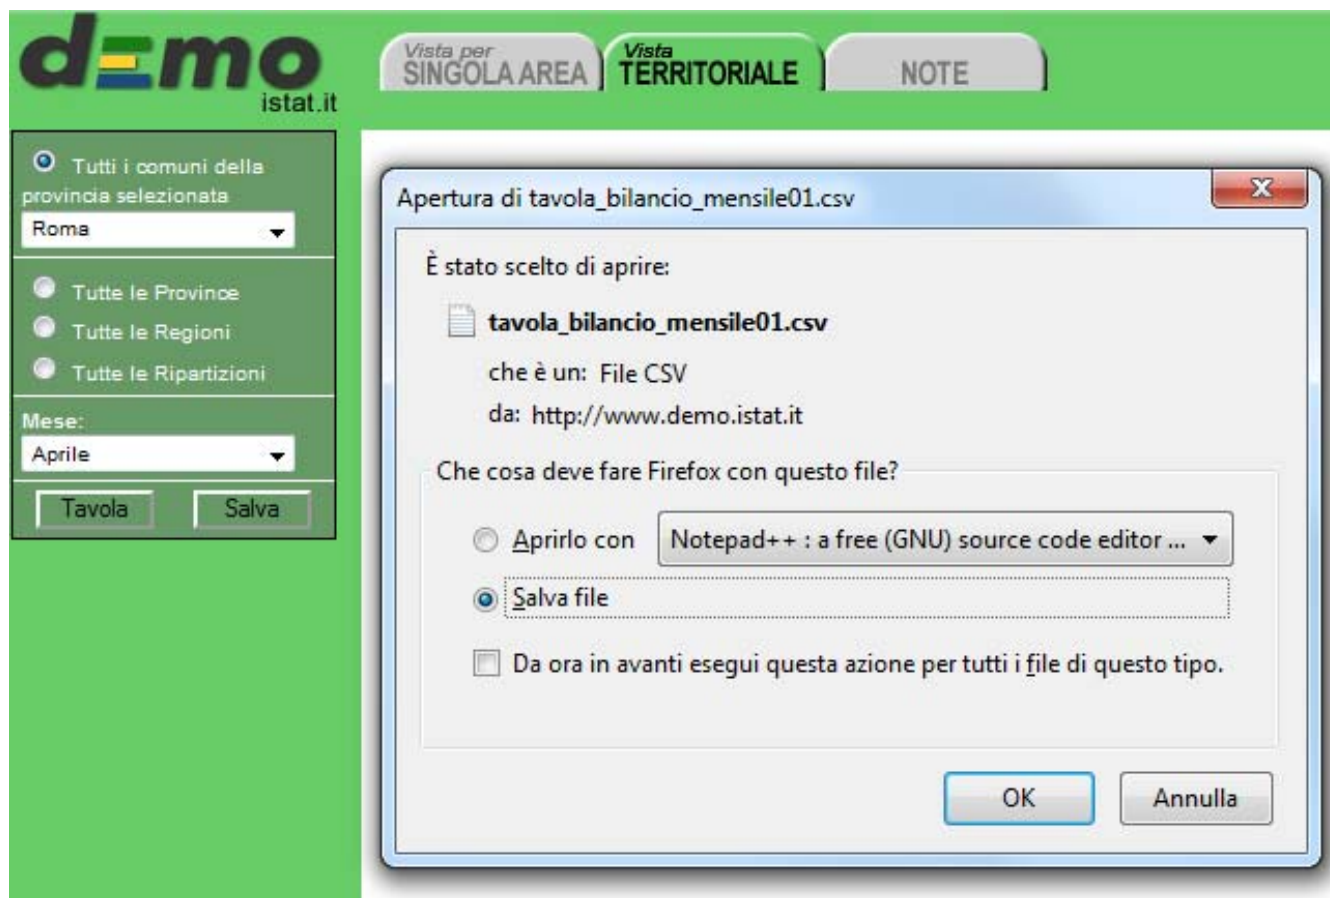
demo
istat.it

Vista per
SINGOLA AREA

Vista
TERRITORIALE

NOTE

Tutti i comuni della provincia selezionata
Roma

Tutte le Province
Tutte le Regioni
Tutte le Ripartizioni

Mese:
Aprile

Tavola
Salva

Apertura di tavola_bilancio_mensile01.csv

È stato scelto di aprire:

tavola_bilancio_mensile01.csv

che è un: File CSV

da: http://www.demo.istat.it

Che cosa deve fare Firefox con questo file?

Aprirlo con
Notepad++ : a free (GNU) source code editor ...

Salva file

Da ora in avanti esegui questa azione per tutti i file di questo tipo.

OK
Annulla